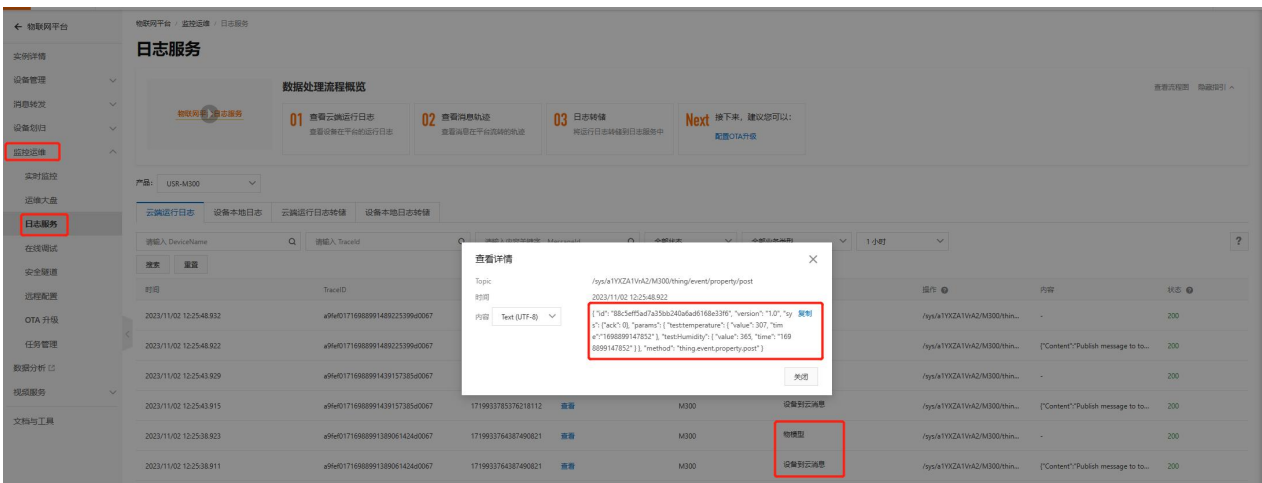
← 物联网平台

实例详情

设备管理

消息转发

设备划归

监控运维

实时监控

运维大盘

日志服务

在线调试

安全隧道

远程配置

OTA 升级

任务管理

数据分析

视频服务

文档与工具

物联网平台 / 监控运维 / 日志服务

日志服务

数据处理流程概览

查看流程图 隐藏指引

物联网平台 日志服务

01 查看云端运行日志 查看设备在平台的运行日志

02 查看消息轨迹 查看消息在平台流转的轨迹

03 日志转储 将运行日志转储到日志服务中

Next 接下来，建议您可以: 配置OTA升级

产品: USR-M300

云端运行日志 设备本地日志 云端运行日志转储 设备本地日志转储

请输入 DeviceName 请输入 TraceId 1 小时

搜索 重置

| 时间 | TraceID | | | | 操作 | 内容 | 状态 |
|---|---|---|---|---|---|---|---|
| 2023/11/02 12:25:48.932 | a9fef0171698899148922539​9d0067 | | | | /sys/a1YXZA1VrA2/M300/thin... | - | 200 |
| 2023/11/02 12:25:48.922 | a9fef0171698899148922539​9d0067 | | | | /sys/a1YXZA1VrA2/M300/thin... | {"Content":"Publish message to to... | 200 |
| 2023/11/02 12:25:43.929 | a9fef017169889914391573​85d0067 | | | | /sys/a1YXZA1VrA2/M300/thin... | - | 200 |
| 2023/11/02 12:25:43.915 | a9fef017169889914391573​85d0067 | 1719937853​76218112 | 查看 | M300 | 设备到云消息 /sys/a1YXZA1VrA2/M300/thin... | {"Content":"Publish message to to... | 200 |
| 2023/11/02 12:25:38.923 | a9fef017169889913890614​24d0067 | 1719933764​387490821 | 查看 | M300 | 物模型 /sys/a1YXZA1VrA2/M300/thin... | - | 200 |
| 2023/11/02 12:25:38.911 | a9fef017169889913890614​24d0067 | 1719933764​387490821 | 查看 | M300 | 设备到云消息 /sys/a1YXZA1VrA2/M300/thin... | {"Content":"Publish message to to... | 200 |

查看详情

Topic /sys/a1YXZA1VrA2/M300/thing/event/property/post

时间 2023/11/02 12:25:48.922

内容 Text (UTF-8)

{ "id": "88c5eff5ad7a35bb240a6ad6168e33f6", "version": "1.0", "sys": {"ack": 0}, "params": { "testtemperature": { "value": 307, "time": "1698899147852" }, "testHumidity": { "value": 365, "time": "1698899147852" } }, "method": "thing.event.property.post" } 复制

关闭